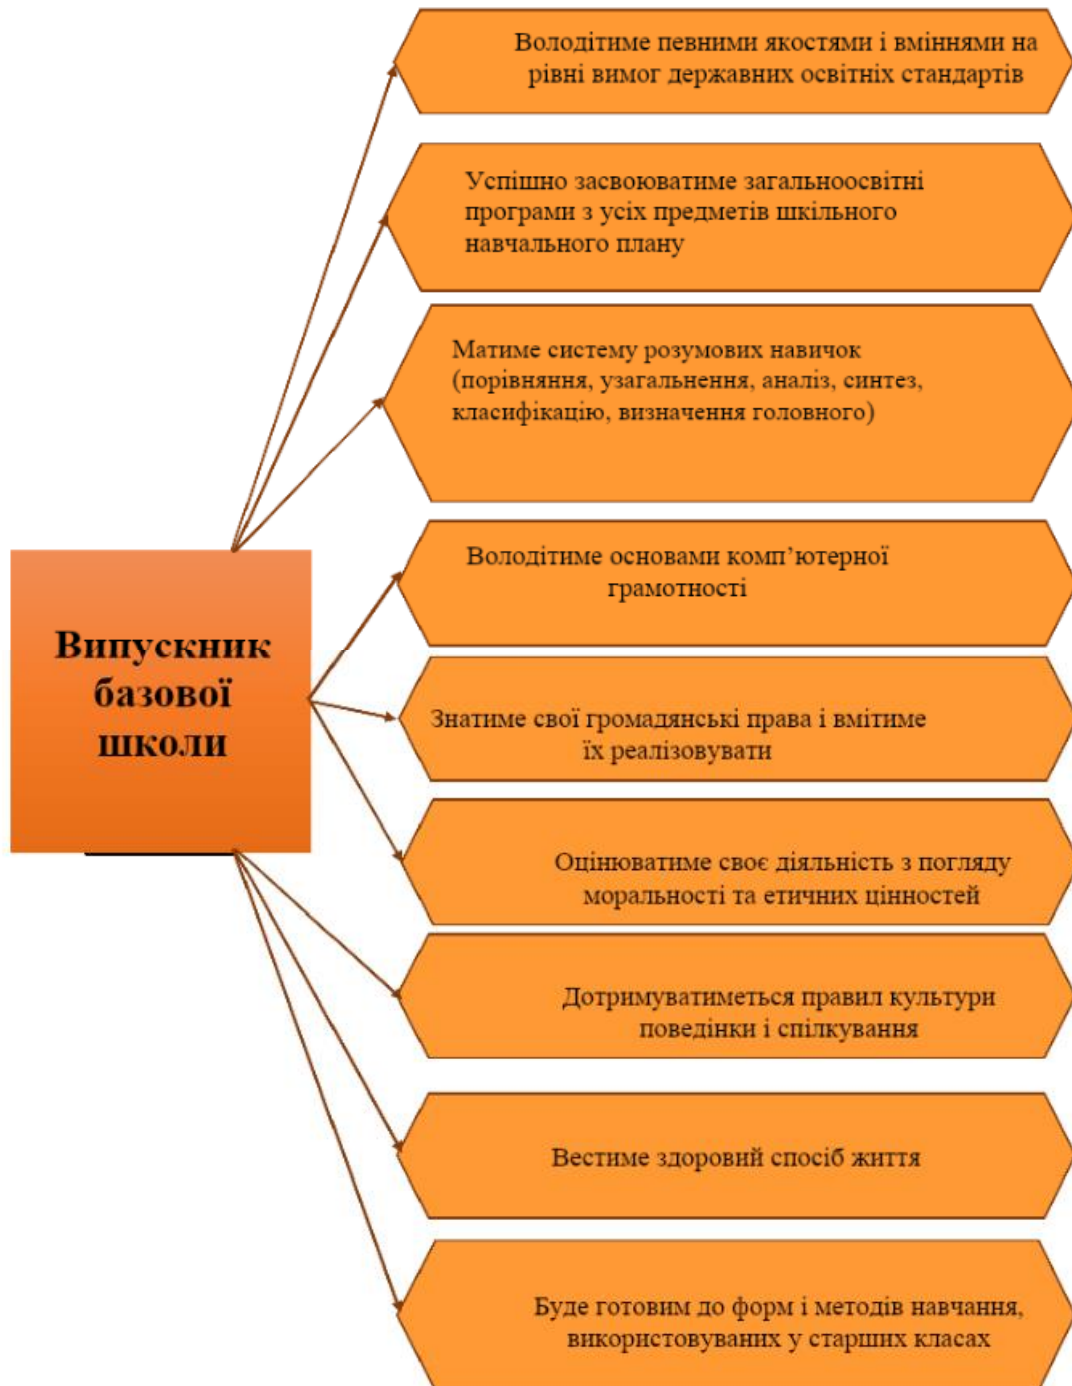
Випускник базової школи

Володітиме певними якостями і вміннями на рівні вимог державних освітніх стандартів

Успішно засвоюватиме загальноосвітні програми з усіх предметів шкільного навчального плану

Матиме систему розумових навичок (порівняння, узагальнення, аналіз, синтез, класифікацію, визначення головного)

Володітиме основами комп'ютерної грамотності

Знатиме свої громадянські права і вмітиме їх реалізовувати

Оцінюватиме своє діяльність з погляду моральності та етичних цінностей

Дотримуватиметься правил культури поведінки і спілкування

Вестиме здоровий спосіб життя

Буде готовим до форм і методів навчання, використовуваних у старших класах